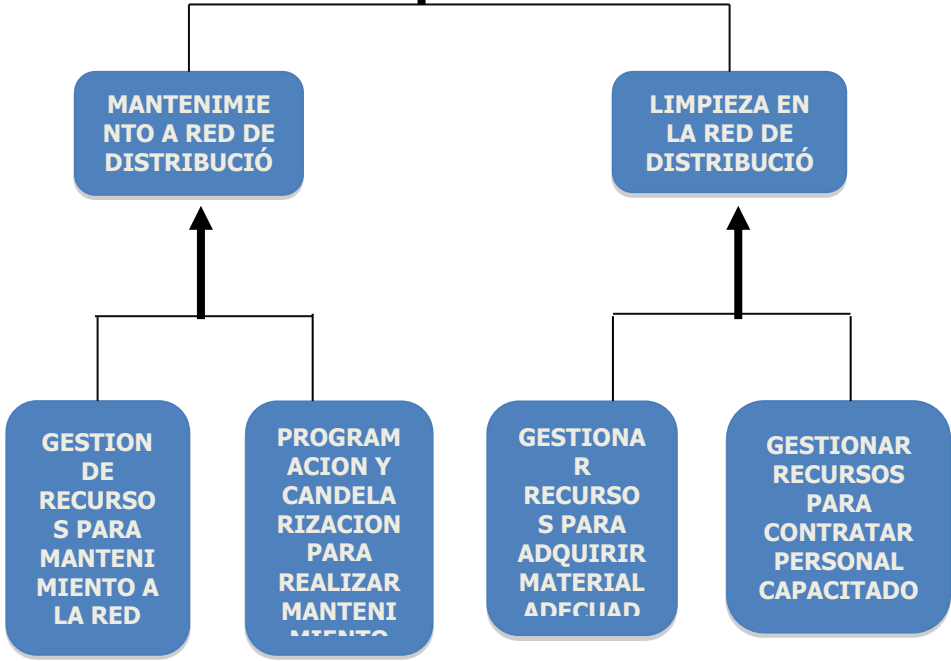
MANTENIMIENTO A RED DE DISTRIBUCIÓ

LIMPIEZA EN LA RED DE DISTRIBUCIÓ

GESTION DE RECURSOS PARA MANTENIMIENTO A LA RED

PROGRAMACION Y CANDELARIZACION PARA REALIZAR MANTENI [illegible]

GESTIONAR RECURSOS PARA ADQUIRIR MATERIAL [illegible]

GESTIONAR RECURSOS PARA CONTRATAR PERSONAL CAPACITADO